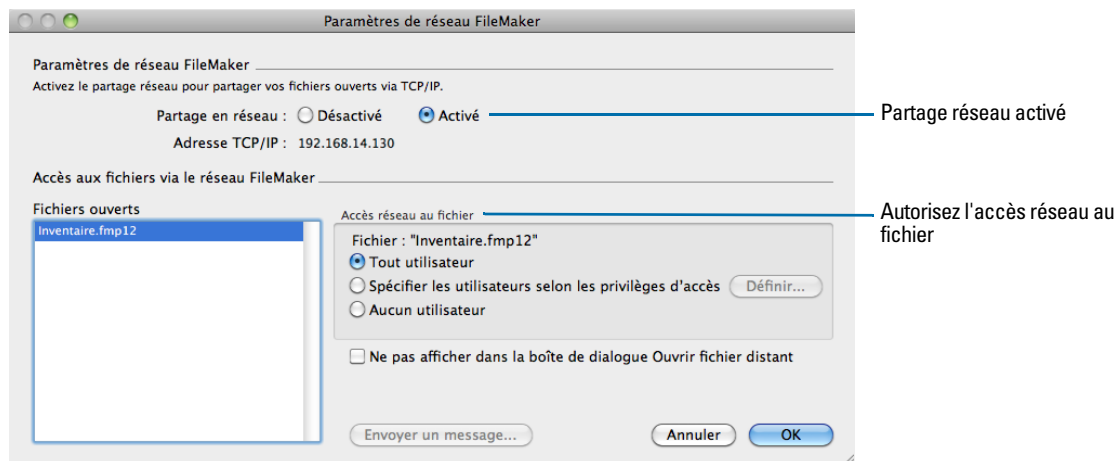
Paramètres de réseau FileMaker

Paramètres de réseau FileMaker

Activez le partage réseau pour partager vos fichiers ouverts via TCP/IP.

Partage en réseau : Désactivé Activé

Adresse TCP/IP : 192.168.14.130

Partage réseau activé

Accès aux fichiers via le réseau FileMaker

Fichiers ouverts

Inventaire.fmp12

Accès réseau au fichier

Autorisez l'accès réseau au fichier

Fichier : "Inventaire.fmp12"

Tout utilisateur

Spécifier les utilisateurs selon les privilèges d'accès

Définir...

Aucun utilisateur

Ne pas afficher dans la boîte de dialogue Ouvrir fichier distant

Envoyer un message...

Annuler

OK